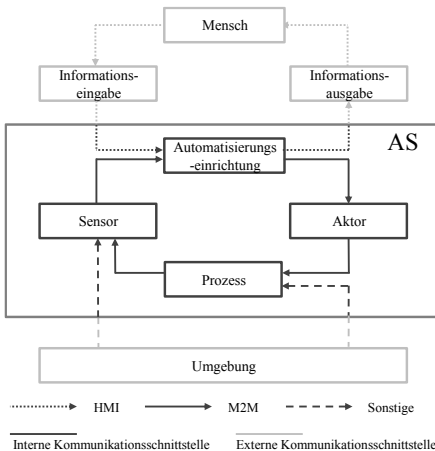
Mensch

Informationseingabe

Informationsausgabe

AS

Automatisierungs-einrichtung

Sensor

Aktor

Prozess

Umgebung

HMI

M2M

Sonstige

Interne Kommunikationsschnittstelle

Externe Kommunikationsschnittstelle